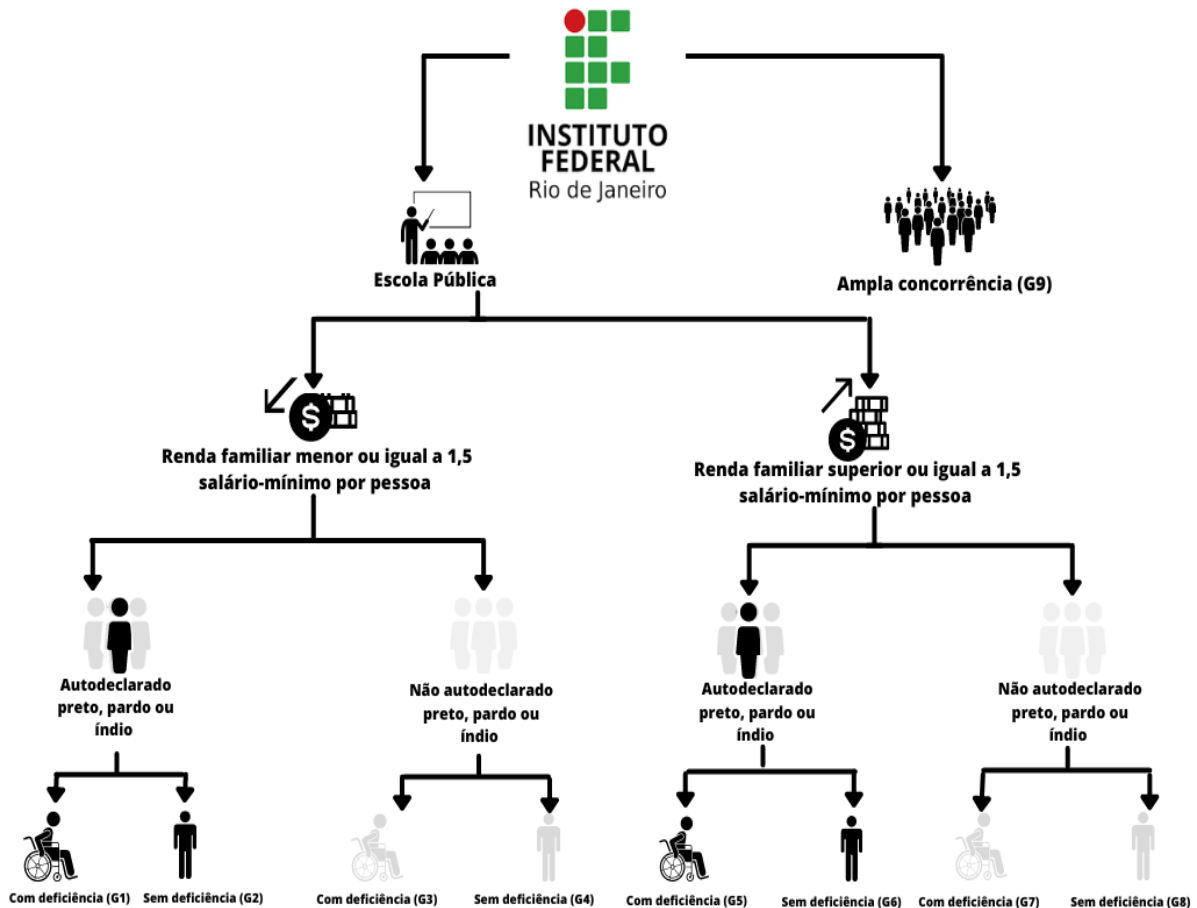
INSTITUTO FEDERAL
Rio de Janeiro

Escola Pública

Ampla concorrência (G9)

Renda familiar menor ou igual a 1,5 salário-mínimo por pessoa

Renda familiar superior ou igual a 1,5 salário-mínimo por pessoa

Autodeclarado preto, pardo ou índio

Não autodeclarado preto, pardo ou índio

Autodeclarado preto, pardo ou índio

Não autodeclarado preto, pardo ou índio

Com deficiência (G1)

Sem deficiência (G2)

Com deficiência (G3)

Sem deficiência (G4)

Com deficiência (G5)

Sem deficiência (G6)

Com deficiência (G7)

Sem deficiência (G8)